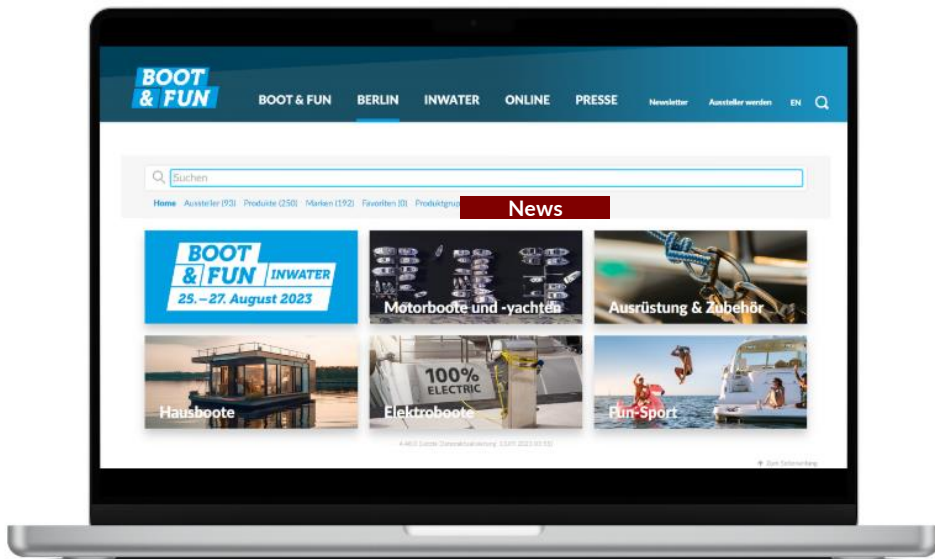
BOOT & FUN

BOOT & FUN BERLIN INWATER ONLINE PRESSE Newsletter Aussteller werden EN

Suchen

Home Aussteller (93) Produkte (250) Marken (192) Favoriten (0) Produktgru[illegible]

News

BOOT & FUN INWATER 25.–27. August 2023

Motorboote und -yachten

Ausrüstung & Zubehör

Hausboote

100% ELECTRIC

Elektroboote

Fun-Sport

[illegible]

Zum Seitenanfang